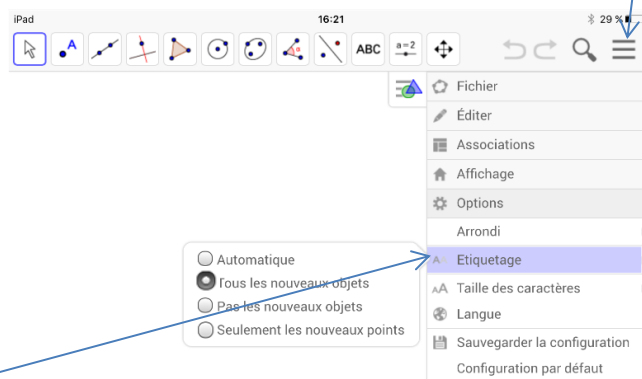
iPad
16:21
29 %

A
ABC
a = 2

Fichier
Éditer
Associations
Affichage
Options
Arrondi
Etiquetage
Taille des caractères
Langue
Sauvegarder la configuration
Configuration par défaut

Automatique
Tous les nouveaux objets
Pas les nouveaux objets
Seulement les nouveaux points